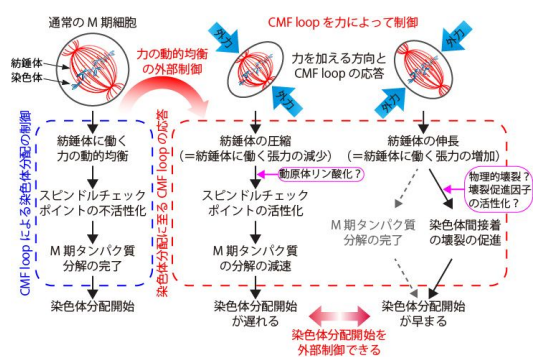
通常の M 期細胞

紡錘体
染色体

力の動的均衡の外部制御

CMF loop を力によって制御

外力
外力
外力
外力

力を加える方向と CMF loop の応答

CMF loop による染色体分配の制御

紡錘体に働く力の動的均衡

スピンドルチェックポイントの不活性化

M 期タンパク質分解の完了

染色体分配開始

染色体分配に至る CMF loop の応答

紡錘体の圧縮（＝紡錘体に働く張力の減少）

動原体リン酸化？

スピンドルチェックポイントの活性化

M 期タンパク質の分解の減速

染色体分配開始が遅れる

紡錘体の伸長（＝紡錘体に働く張力の増加）

物理的壊裂？壊裂促進因子の活性化？

M 期タンパク質分解の完了

染色体間接着の壊裂の促進

染色体分配開始が早まる

染色体分配開始を外部制御できる